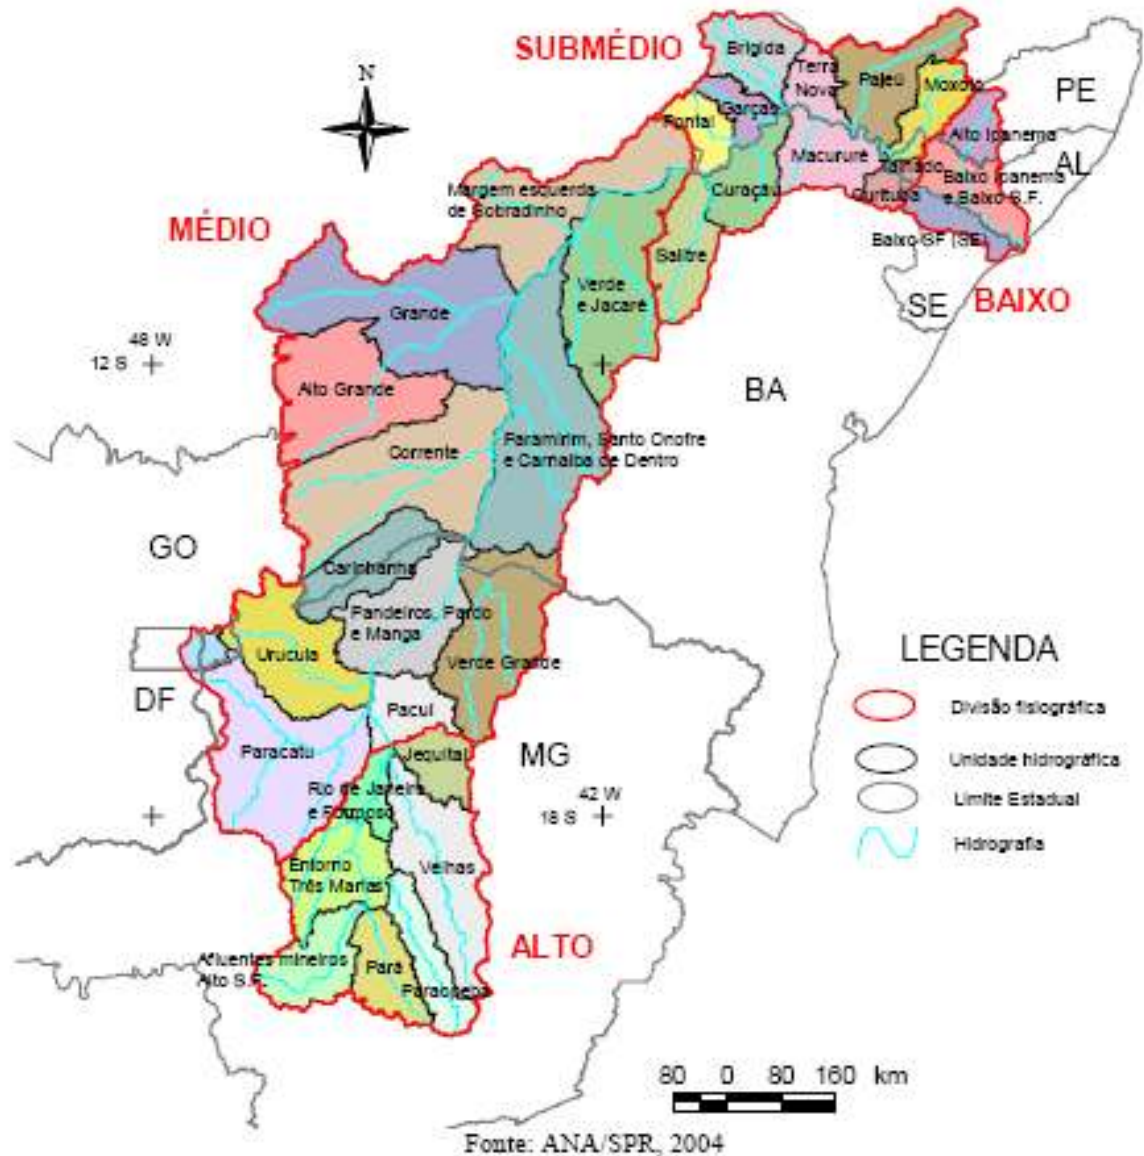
SUBMÉDIO

N

Brigida
Terra Nova
Pajeú
Moxotó
PE
Garças
Pontal
Alto Ipanema
AL
Macururé
Tomado
Curituba
Baixo Ipanema e Baixo S.F.
Curaçá
Margem esquerda de Sobradinho
MÉDIO
Salitre
Baixo SF (SE)
Verde e Jacaré
SE
BAIXO
Grande
48 W
12 S
Alto Grande
BA
Corrente
Paramirim, Santo Onofre e Carnaíba de Dentro
GO
Carinhanha
Pandeiros, Pardo e Manga
Verde Grande
Urucuia
DF
Pacuí
Paracatu
Jequitaí
MG
42 W
18 S
Rio de Janeiro e Formoso
Entorno Três Marias
Velhas
ALTO
Afluentes mineiros Alto S.F.
Pará
Paraopeba

LEGENDA
Divisão fisiográfica
Unidade hidrográfica
Limite Estadual
Hidrografia

80 0 80 160 km

Fonte: ANA/SPR, 2004